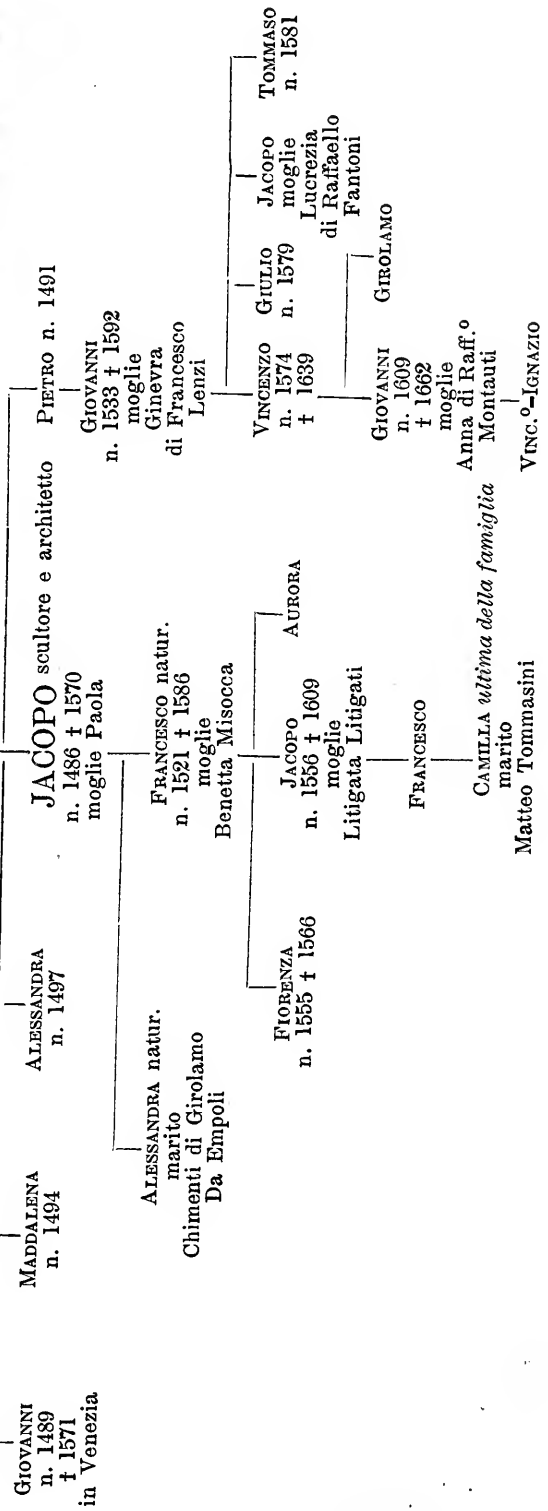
Giovanni
n. 1489
† 1571
in Venezia

Maddalena
n. 1494

Alessandra
n. 1497

JACOPO scultore e architetto
n. 1486 † 1570
moglie Paola

Pietro n. 1491

Alessandra natur.
marito
Chimenti di Girolamo
Da Empoli

Francesco natur.
n. 1521 † 1586
moglie
Benetta Misocca

Giovanni
n. 1533 † 1592
moglie
Ginevra
di Francesco
Lenzi

Fiorenza
n. 1555 † 1566

Jacopo
n. 1556 † 1609
moglie
Litigata Litigati

Aurora

Vincenzo
n. 1574
† 1639

Giulio
n. 1579

Jacopo
moglie
Lucrezia
di Raffaello
Fantoni

Tommaso
n. 1581

Francesco

Camilla ultima della famiglia
marito
Matteo Tommasini

Giovanni
n. 1609
† 1662
moglie
Anna di Raff.o
Montauti

Girolamo

Vinc.o-Ignazio